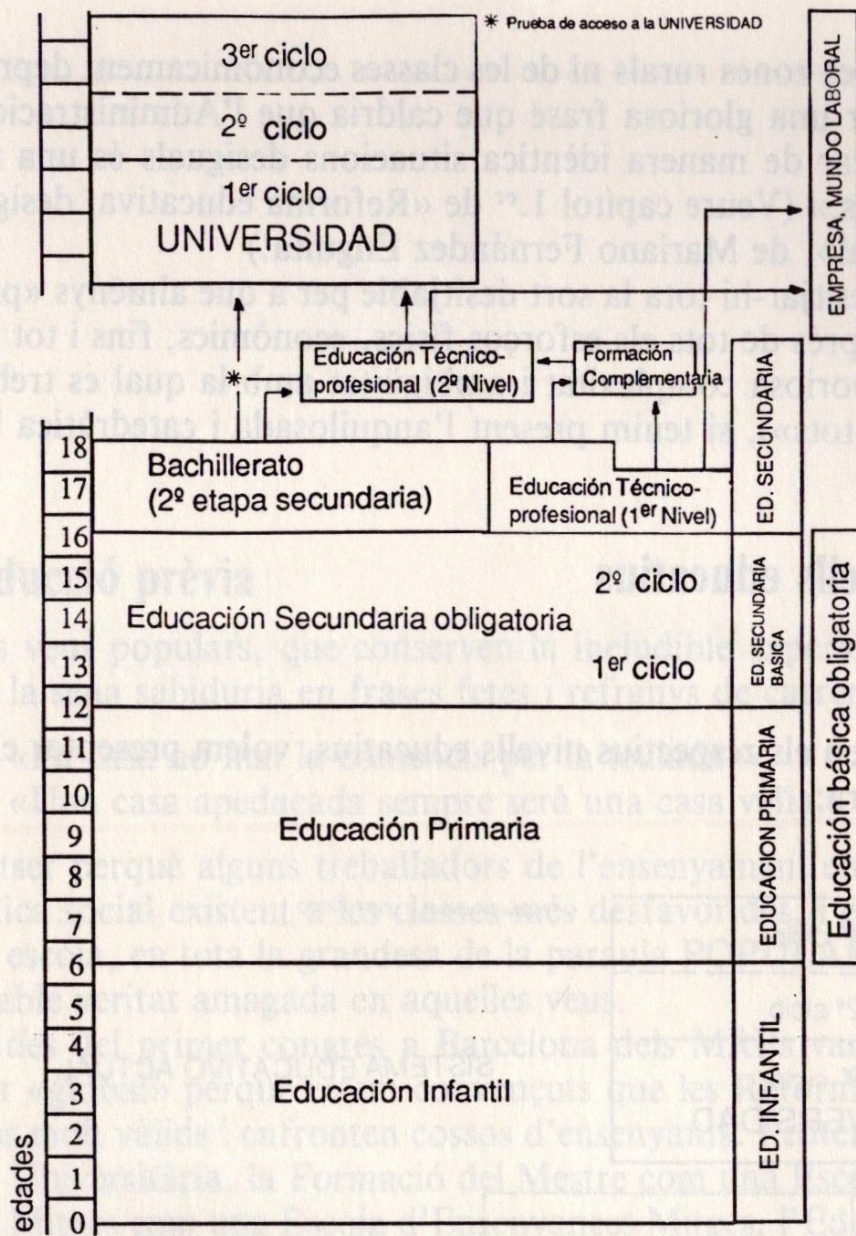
✱ Prueba de acceso a la UNIVERSIDAD

3er ciclo

2º ciclo

1er ciclo

UNIVERSIDAD

EMPRESA, MUNDO LABORAL

✱

Educación Técnico-profesional (2º Nivel)

Formación Complementaria

ED. SECUNDARIA

18

17

Bachillerato (2º etapa secundaria)

Educación Técnico-profesional (1er Nivel)

16

15

14

13

12

Educación Secundaria obligatoria

2º ciclo

1er ciclo

ED. SECUNDARIA BASICA

Educación básica obligatoria

11

10

9

8

7

6

Educación Primaria

EDUCACION PRIMARIA

5

4

3

2

1

0

Educación Infantil

ED. INFANTIL

edades